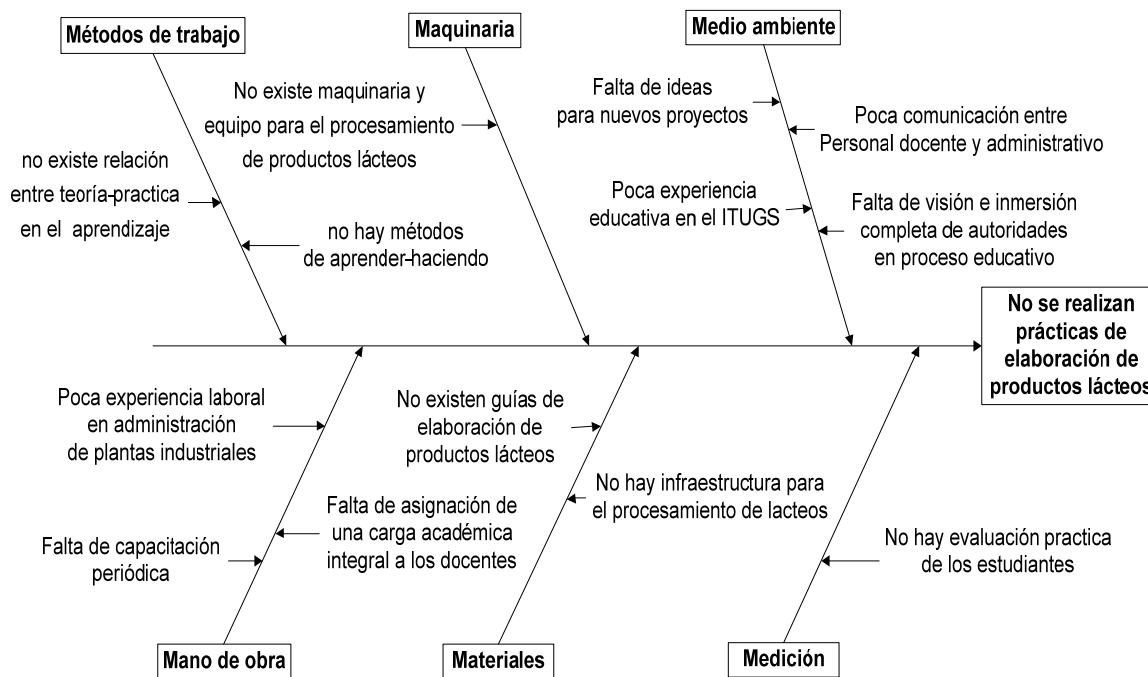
Métodos de trabajo

no existe relación entre teoría-practica en el aprendizaje

no hay métodos de aprender-haciendo

Maquinaria

No existe maquinaria y equipo para el procesamiento de productos lácteos

Medio ambiente

Falta de ideas para nuevos proyectos

Poca comunicación entre Personal docente y administrativo

Poca experiencia educativa en el ITUGS

Falta de visión e inmersión completa de autoridades en proceso educativo

No se realizan prácticas de elaboración de productos lácteos

Poca experiencia laboral en administración de plantas industriales

Falta de asignación de una carga académica integral a los docentes

Falta de capacitación periódica

Mano de obra

No existen guías de elaboración de productos lácteos

No hay infraestructura para el procesamiento de lacteos

Materiales

No hay evaluación practica de los estudiantes

Medición